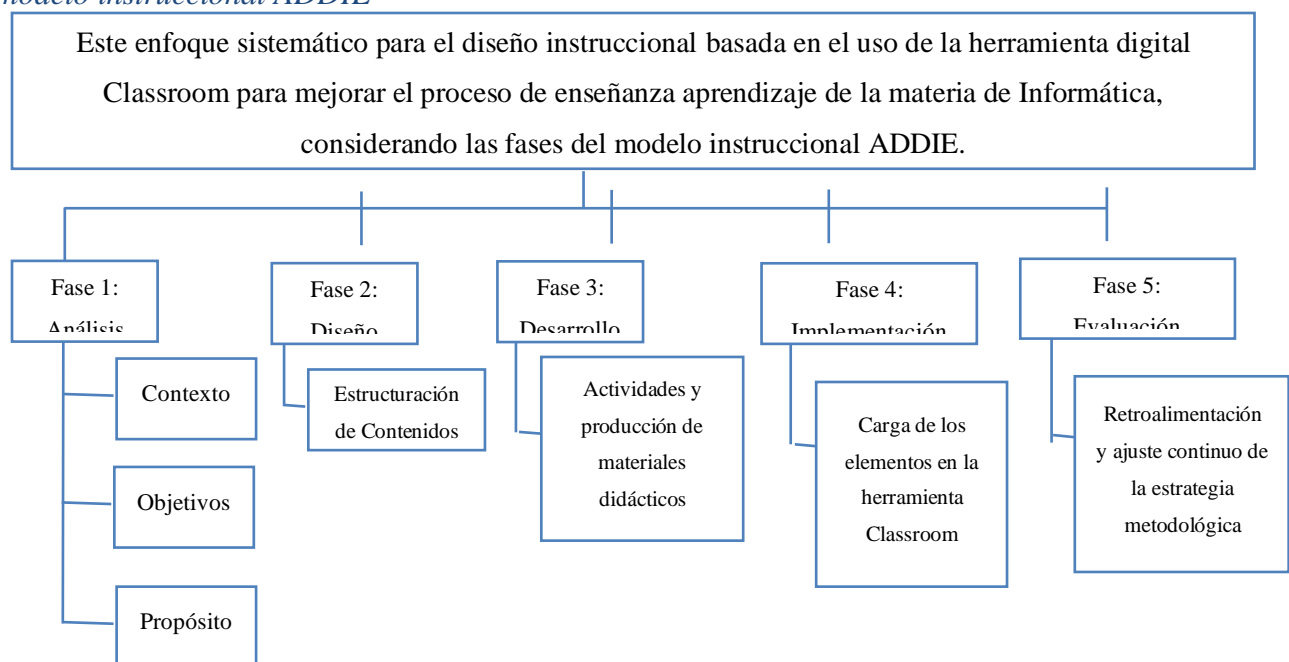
modelo instruccional ADDIE

Este enfoque sistemático para el diseño instruccional basada en el uso de la herramienta digital Classroom para mejorar el proceso de enseñanza aprendizaje de la materia de Informática, considerando las fases del modelo instruccional ADDIE.

Fase 1: Análisis

Contexto

Objetivos

Propósito

Fase 2: Diseño

Estructuración de Contenidos

Fase 3: Desarrollo

Actividades y producción de materiales didácticos

Fase 4: Implementación

Carga de los elementos en la herramienta Classroom

Fase 5: Evaluación

Retroalimentación y ajuste continuo de la estrategia metodológica